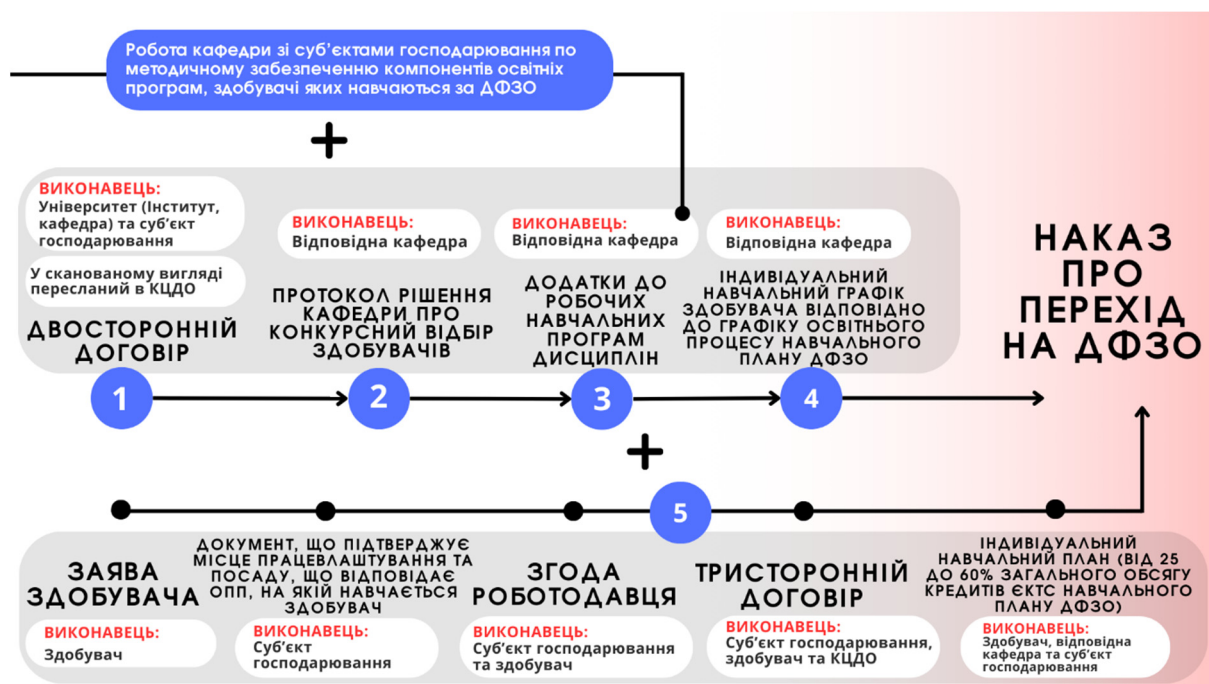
Робота кафедри зі суб'єктами господарювання по методичному забезпеченню компонентів освітніх програм, здобувачі яких навчаються за ДФЗО

+

ВИКОНАВЕЦЬ:
Університет (Інститут, кафедра) та суб'єкт господарювання

У сканованому вигляді пересланий в КЦДО

ДВОСТОРОННІЙ ДОГОВІР

ВИКОНАВЕЦЬ:
Відповідна кафедра

ПРОТОКОЛ РІШЕННЯ КАФЕДРИ ПРО КОНКУРСНИЙ ВІДБІР ЗДОБУВАЧІВ

ВИКОНАВЕЦЬ:
Відповідна кафедра

ДОДАТКИ ДО РОБОЧИХ НАВЧАЛЬНИХ ПРОГРАМ ДИСЦИПЛІН

ВИКОНАВЕЦЬ:
Відповідна кафедра

ІНДИВІДУАЛЬНИЙ НАВЧАЛЬНИЙ ГРАФІК ЗДОБУВАЧА ВІДПОВІДНО ДО ГРАФІКУ ОСВІТНЬОГО ПРОЦЕСУ НАВЧАЛЬНОГО ПЛАНУ ДФЗО

НАКАЗ ПРО ПЕРЕХІД НА ДФЗО

1

2

3

4

+

5

ЗАЯВА ЗДОБУВАЧА

ВИКОНАВЕЦЬ:
Здобувач

ДОКУМЕНТ, ЩО ПІДТВЕРДЖУЄ МІСЦЕ ПРАЦЕВЛАШТУВАННЯ ТА ПОСАДУ, ЩО ВІДПОВІДАЄ ОПП, НА ЯКІЙ НАВЧАЄТЬСЯ ЗДОБУВАЧ

ВИКОНАВЕЦЬ:
Суб'єкт господарювання

ЗГОДА РОБОТОДАВЦЯ

ВИКОНАВЕЦЬ:
Суб'єкт господарювання та здобувач

ТРИСТОРОННІЙ ДОГОВІР

ВИКОНАВЕЦЬ:
Суб'єкт господарювання, здобувач та КЦДО

ІНДИВІДУАЛЬНИЙ НАВЧАЛЬНИЙ ПЛАН (ВІД 25 ДО 60% ЗАГАЛЬНОГО ОБСЯГУ КРЕДИТІВ ЄКТС НАВЧАЛЬНОГО ПЛАНУ ДФЗО)

ВИКОНАВЕЦЬ:
Здобувач, відповідна кафедра та суб'єкт господарювання